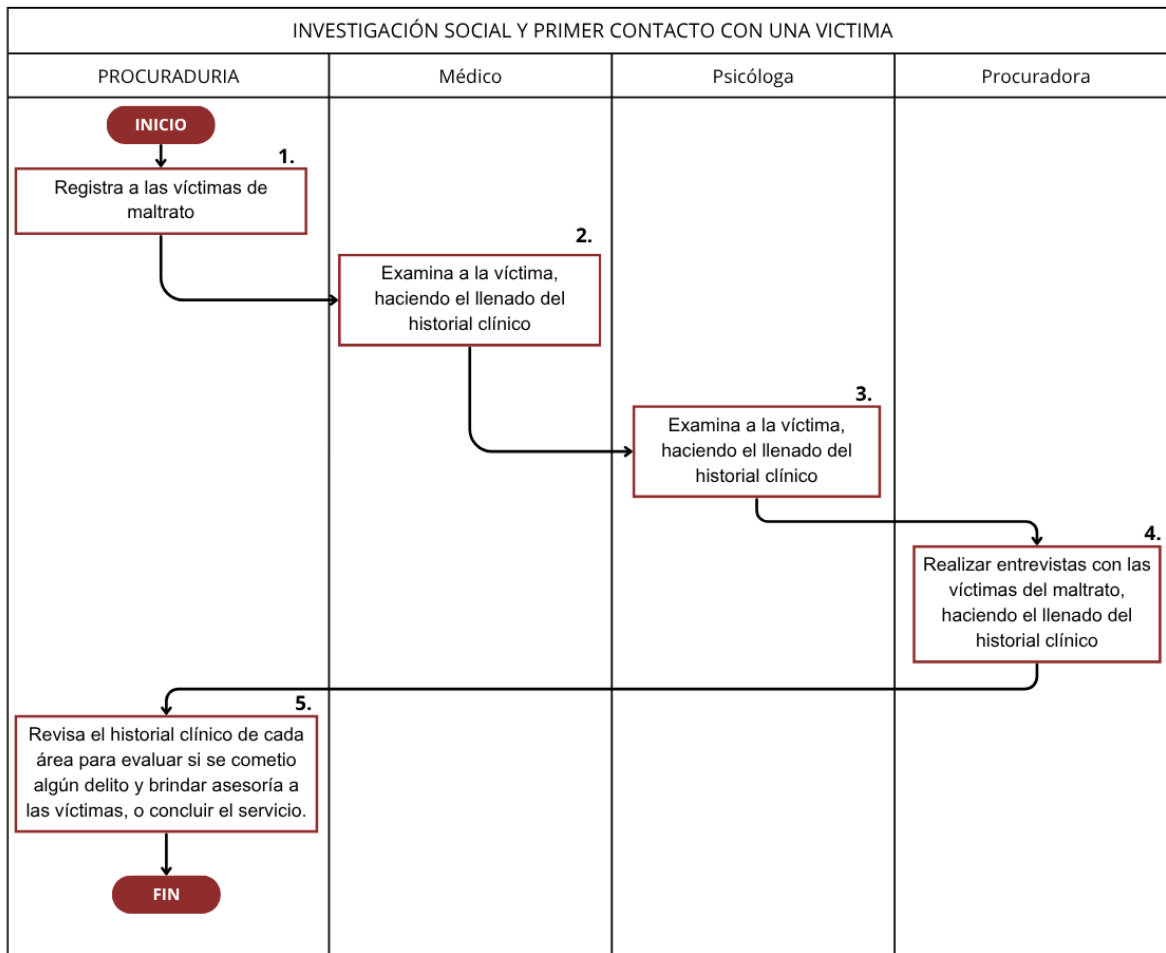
INVESTIGACIÓN SOCIAL Y PRIMER CONTACTO CON UNA VICTIMA

| PROCURADURIA | Médico | Psicóloga | Procuradora |
|---|---|---|---|

INICIO

1. Registra a las víctimas de maltrato

2. Examina a la víctima, haciendo el llenado del historial clínico

3. Examina a la víctima, haciendo el llenado del historial clínico

4. Realizar entrevistas con las víctimas del maltrato, haciendo el llenado del historial clínico

5. Revisa el historial clínico de cada área para evaluar si se cometio algún delito y brindar asesoría a las víctimas, o concluir el servicio.

FIN